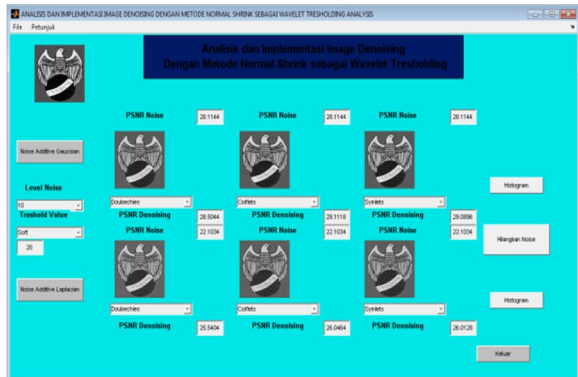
ANALISIS DAN IMPLEMENTASI IMAGE DENOISING DENGAN METODE NORMAL SHRINK SEBAGAI WAVELET TRESHOLDING ANALYSIS

File Petunjuk

Analisis dan Implementasi Image Denoising
Dengan Metode Normal Shrink sebagai Wavelet Tresholding

PSNR Noise 28.1144
PSNR Noise 28.1144
PSNR Noise 28.1144

Noise Additive Gaussian

Level Noise
10

Treshold Value
Soft
20

Doubechies
PSNR Denoising 28.5044
PSNR Noise 22.1034

Coiflets
PSNR Denoising 29.1118
PSNR Noise 22.1034

Symlets
PSNR Denoising 29.0896
PSNR Noise 22.1034

Histogram

Hilangkan Noise

Noise Additive Laplacian

Doubechies
PSNR Denoising 25.5404

Coiflets
PSNR Denoising 26.0464

Symlets
PSNR Denoising 26.0120

Histogram

Keluar